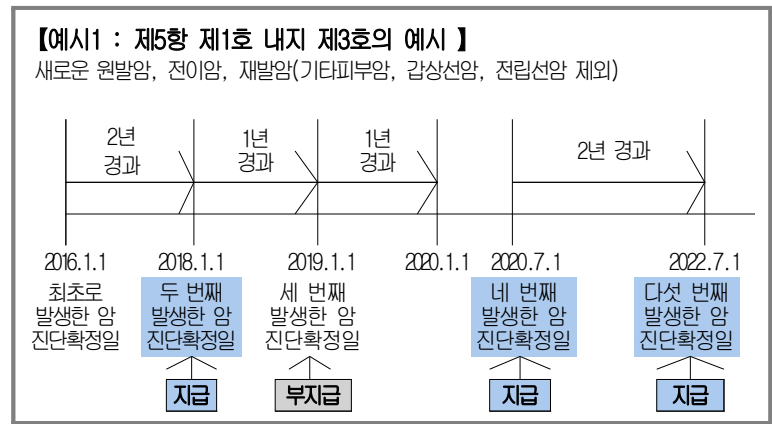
【예시1 : 제5항 제1호 내지 제3호의 예시 】
새로운 원발암, 전이암, 재발암(기타피부암, 갑상선암, 전립선암 제외)

2년 경과

1년 경과

1년 경과

2년 경과

2016.1.1
최초로 발생한 암 진단확정일

2018.1.1
두 번째 발생한 암 진단확정일
지급

2019.1.1
세 번째 발생한 암 진단확정일
부지급

2020.1.1

2020.7.1
네 번째 발생한 암 진단확정일
지급

2022.7.1
다섯 번째 발생한 암 진단확정일
지급